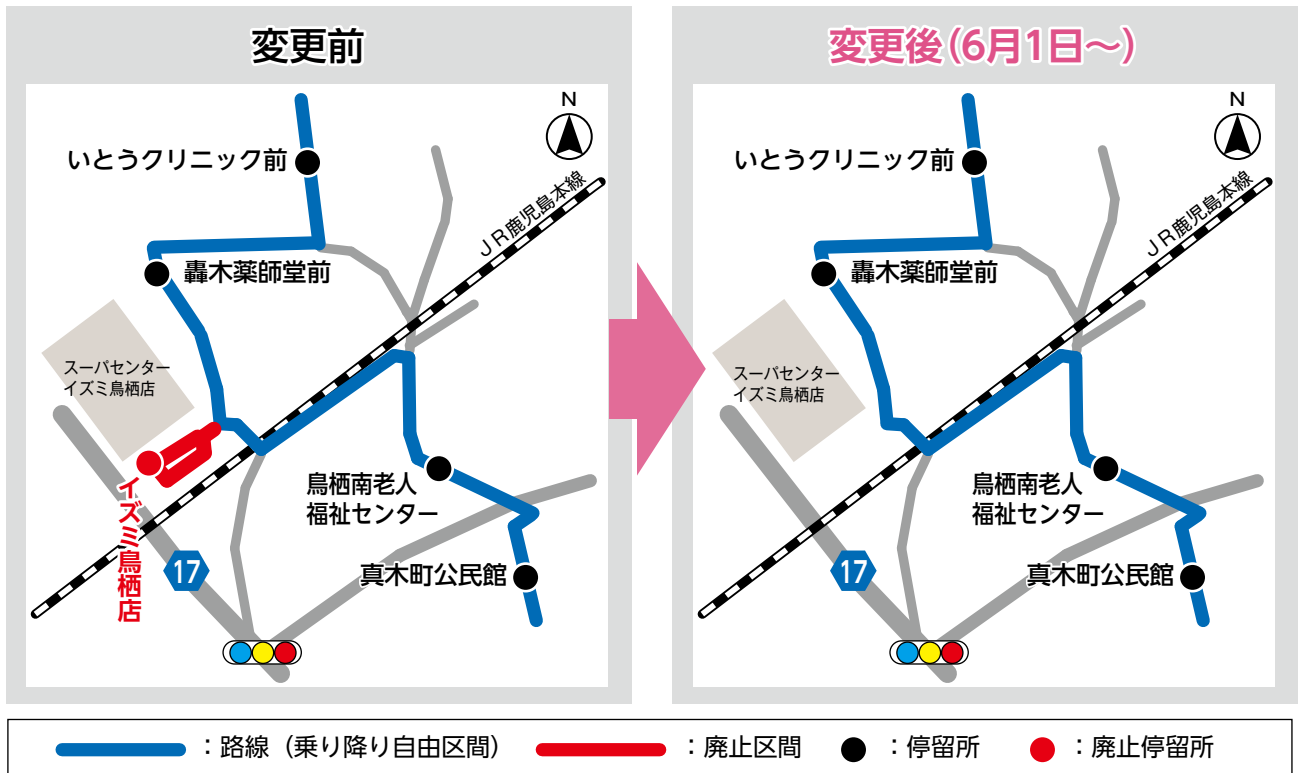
変更前

N

いとうクリニック前

ＪＲ鹿児島本線

轟木薬師堂前

スーパーセンター
イズミ鳥栖店

イズミ鳥栖店

鳥栖南老人
福祉センター

17

真木町公民館

変更後(6月1日～)

N

いとうクリニック前

ＪＲ鹿児島本線

轟木薬師堂前

スーパーセンター
イズミ鳥栖店

鳥栖南老人
福祉センター

17

真木町公民館

：路線（乗り降り自由区間）　：廃止区間　：停留所　：廃止停留所